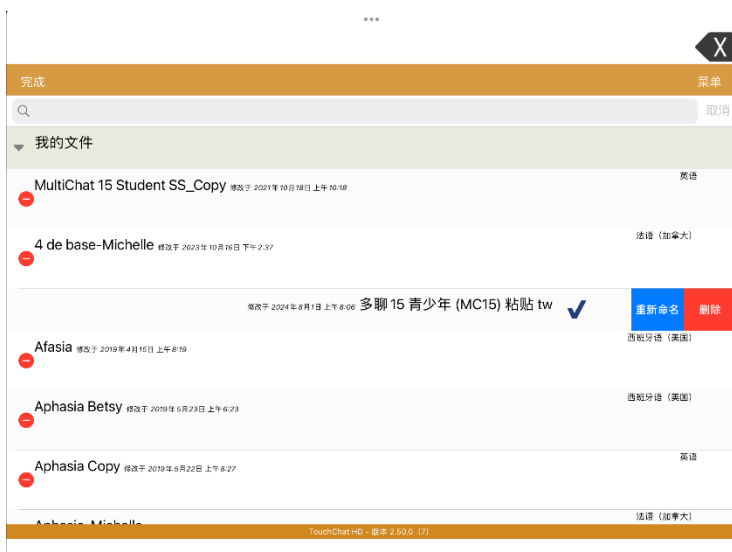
X

完成

菜单

取消

我的文件

MultiChat 15 Student SS_Copy 修改于 2021年10月18日 上午10:18

英语

4 de base-Michelle 修改于 2023年10月16日 下午2:37

法语（加拿大）

修改于 2024年8月1日 上午8:06 多聊 15 青少年 (MC15) 粘贴 tw

重新命名

删除

Afasia 修改于 2019年4月15日 上午8:19

西班牙语（美国）

Aphasia Betsy 修改于 2019年5月23日 上午6:23

西班牙语（美国）

Aphasia Copy 修改于 2019年5月22日 上午8:27

英语

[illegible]

法语（加拿大）

TouchChat HD - 版本 2.50.0 (7)